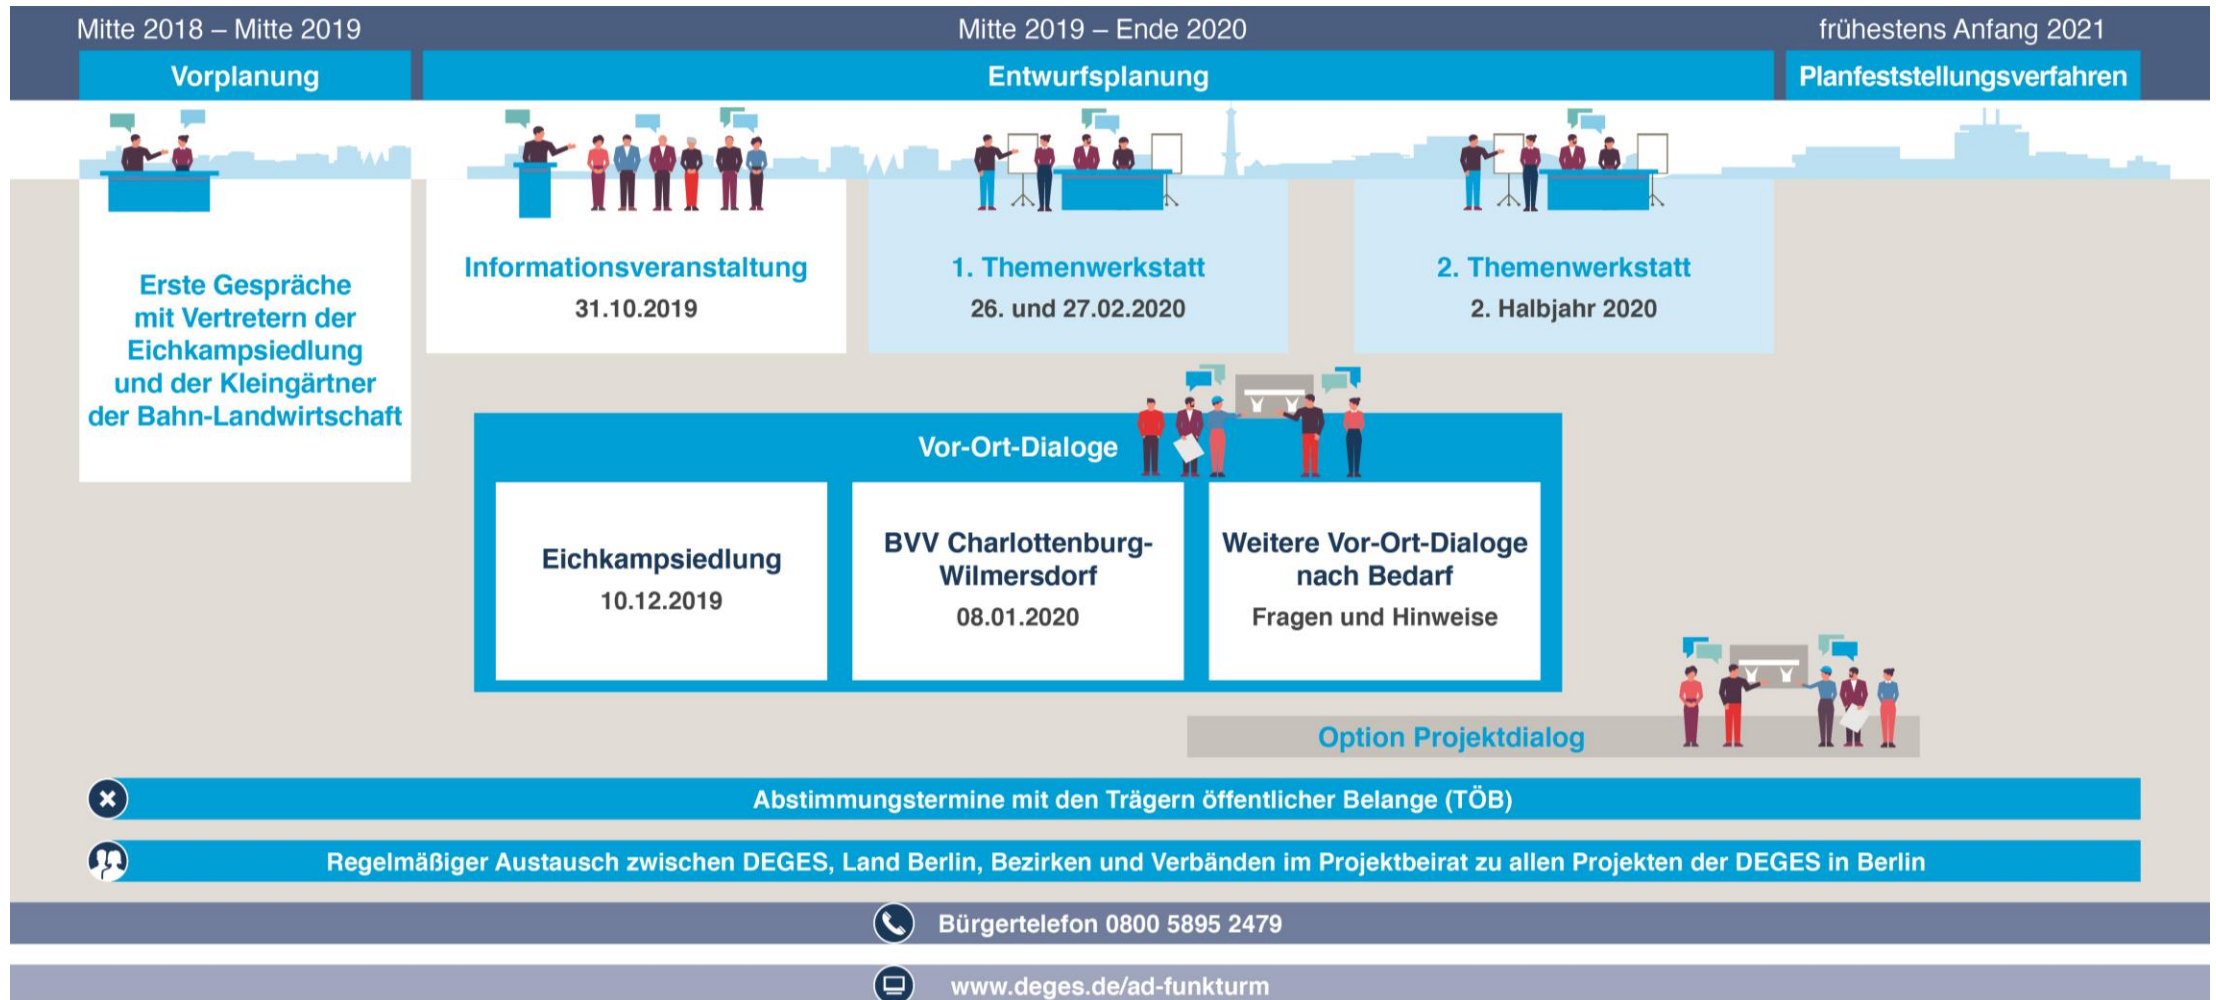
Mitte 2018 – Mitte 2019

Mitte 2019 – Ende 2020

frühestens Anfang 2021

Vorplanung

Entwurfsplanung

Planfeststellungsverfahren

Erste Gespräche mit Vertretern der Eichkampsiedlung und der Kleingärtner der Bahn-Landwirtschaft

Informationsveranstaltung
31.10.2019

1. Themenwerkstatt
26. und 27.02.2020

2. Themenwerkstatt
2. Halbjahr 2020

Vor-Ort-Dialoge

Eichkampsiedlung
10.12.2019

BVV Charlottenburg-Wilmersdorf
08.01.2020

Weitere Vor-Ort-Dialoge nach Bedarf
Fragen und Hinweise

Option Projektdialog

Abstimmungstermine mit den Trägern öffentlicher Belange (TÖB)

Regelmäßiger Austausch zwischen DEGES, Land Berlin, Bezirken und Verbänden im Projektbeirat zu allen Projekten der DEGES in Berlin

Bürgertelefon 0800 5895 2479

www.deges.de/ad-funkturm